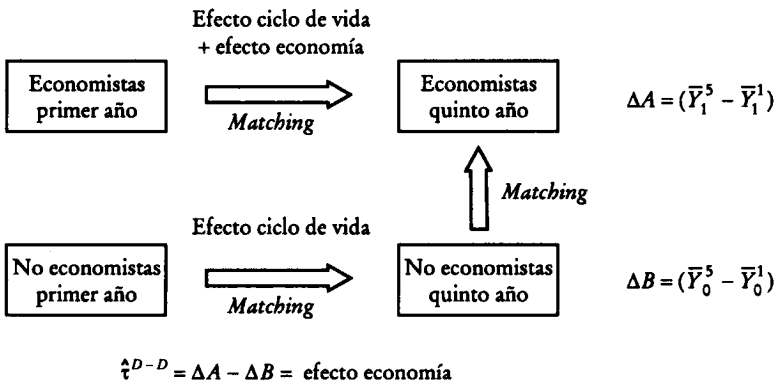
Efecto ciclo de vida
+ efecto economía

Economistas primer año

Matching

Economistas quinto año

$\Delta A = (\overline{Y}_1^5 - \overline{Y}_1^1)$

Matching

Efecto ciclo de vida

No economistas primer año

Matching

No economistas quinto año

$\Delta B = (\overline{Y}_0^5 - \overline{Y}_0^1)$

$\hat{\tau}^{D-D} = \Delta A - \Delta B =$ efecto economía